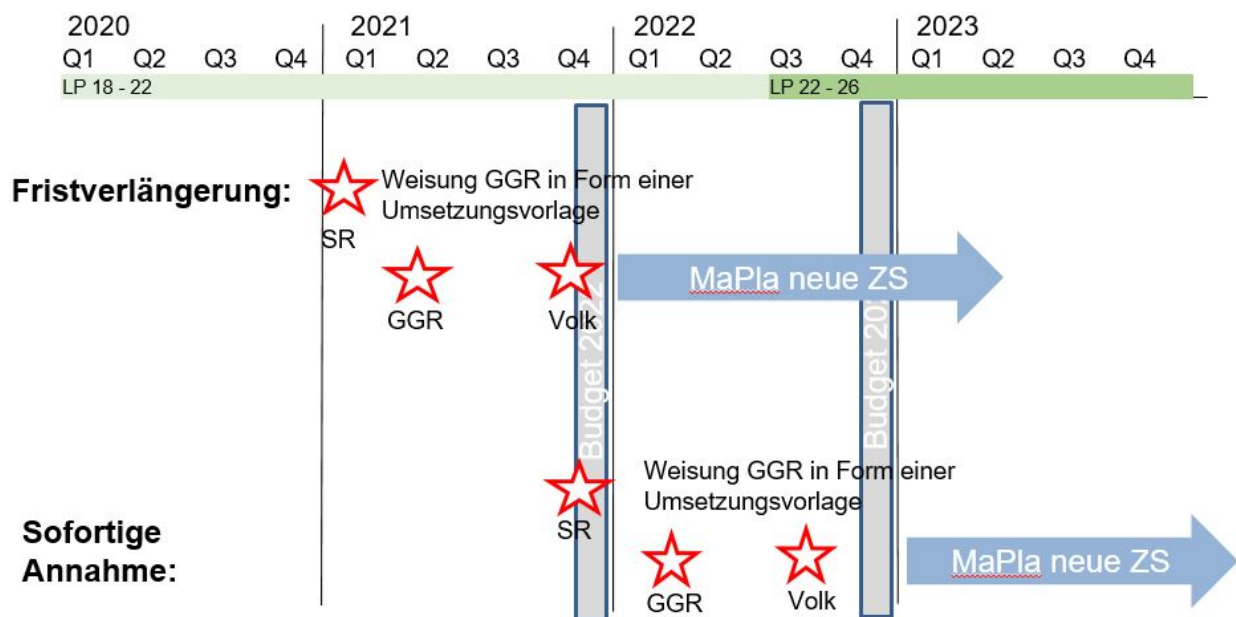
2020 Q1 Q2 Q3 Q4
2021 Q1 Q2 Q3 Q4
2022 Q1 Q2 Q3 Q4
2023 Q1 Q2 Q3 Q4

LP 18 - 22
LP 22 - 26

Fristverlängerung:

SR
Weisung GGR in Form einer Umsetzungsvorlage

GGR

Volk

MaPla neue ZS

Budget 2022

Budget 202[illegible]

Sofortige Annahme:

SR
Weisung GGR in Form einer Umsetzungsvorlage

GGR

Volk

MaPla neue ZS